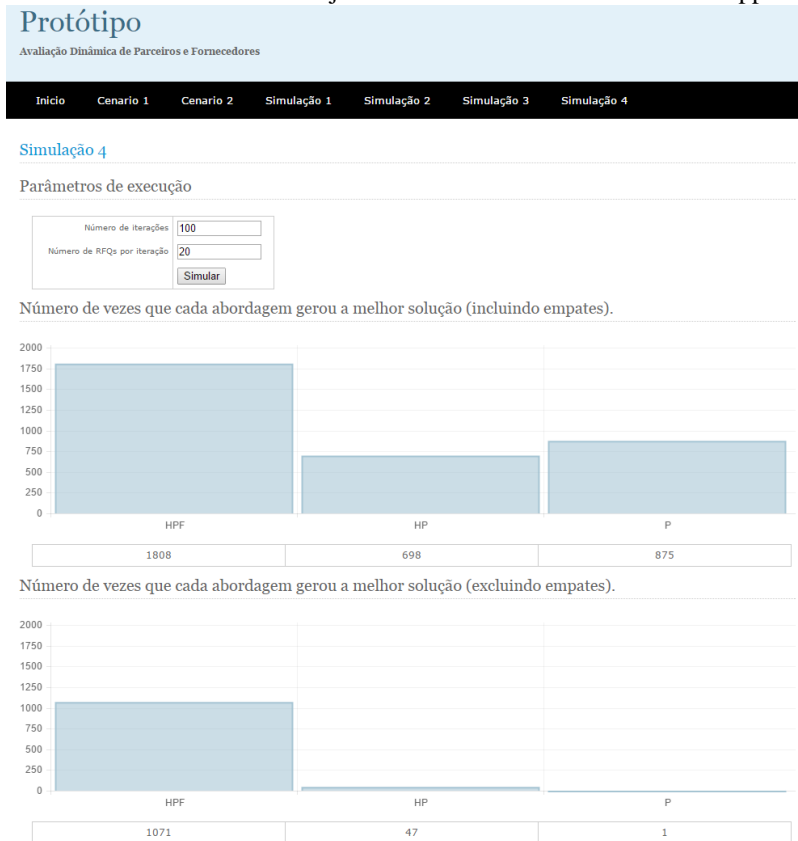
Protótipo

Avaliação Dinâmica de Parceiros e Fornecedores

Inicio Cenario 1 Cenario 2 Simulação 1 Simulação 2 Simulação 3 Simulação 4

Simulação 4

Parâmetros de execução

Número de iterações 100
Número de RFQs por iteração 20
Simular

Número de vezes que cada abordagem gerou a melhor solução (incluindo empates).

2000
1750
1500
1250
1000
750
500
250
0
HPF HP P

| 1808 | 698 | 875 |
|---|---|---|

Número de vezes que cada abordagem gerou a melhor solução (excluindo empates).

2000
1750
1500
1250
1000
750
500
250
0
HPF HP P

| 1071 | 47 | 1 |
|---|---|---|